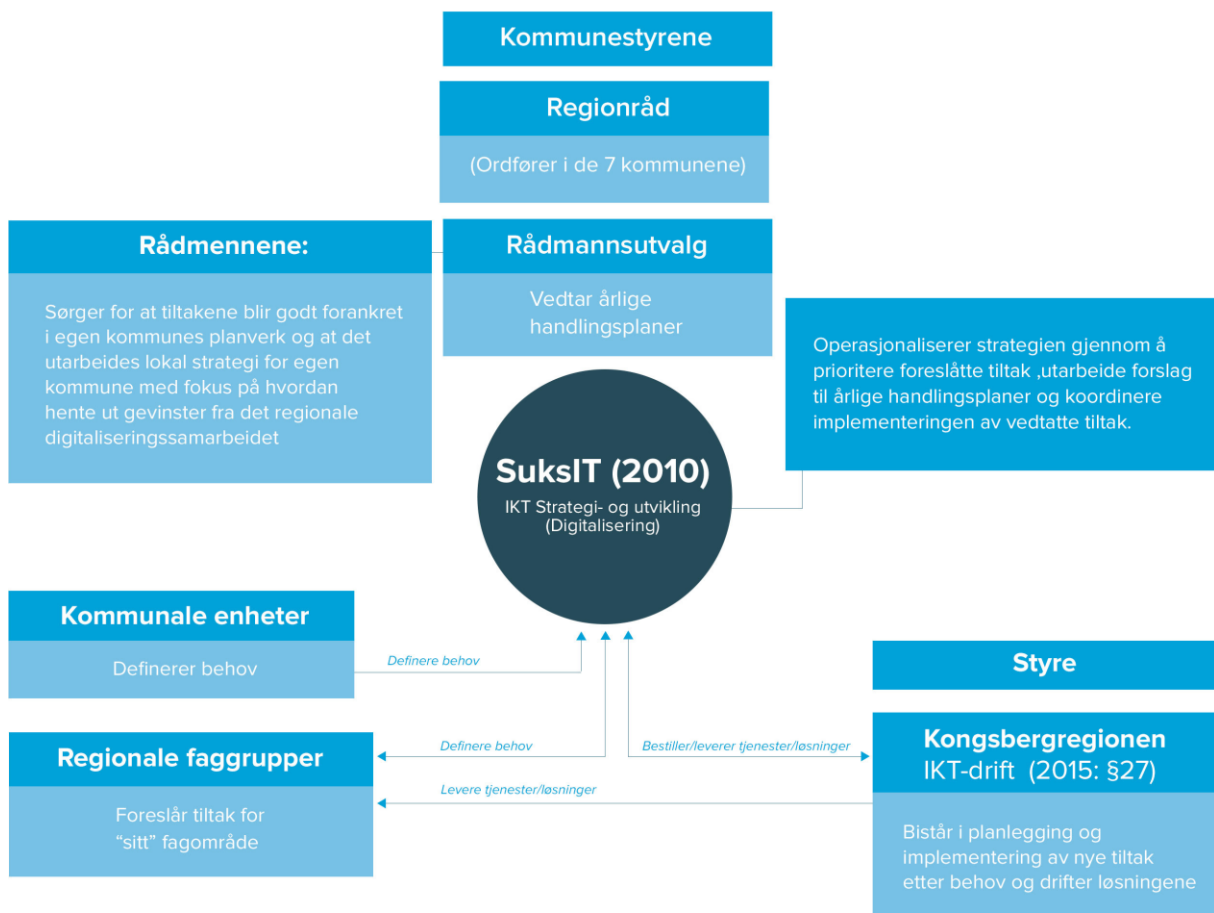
Kommunestyrene

Regionråd

(Ordfører i de 7 kommunene)

Rådmennene:

Sørger for at tiltakene blir godt forankret i egen kommunes planverk og at det utarbeides lokal strategi for egen kommune med fokus på hvordan hente ut gevinster fra det regionale digitaliseringssamarbeidet

Rådmannsutvalg

Vedtar årlige handlingsplaner

Operasjonaliserer strategien gjennom å prioritere foreslåtte tiltak ,utarbeide forslag til årlige handlingsplaner og koordinere implementeringen av vedtatte tiltak.

SuksIT (2010)
IKT Strategi- og utvikling (Digitalisering)

Kommunale enheter

Definerer behov

Definere behov

Styre

Regionale faggrupper

Foreslår tiltak for "sitt" fagområde

Definere behov

Bestiller/leverer tjenester/løsninger

Levere tjenester/løsninger

Kongsbergregionen
IKT-drift (2015: §27)

Bistår i planlegging og implementering av nye tiltak etter behov og drifter løsningene